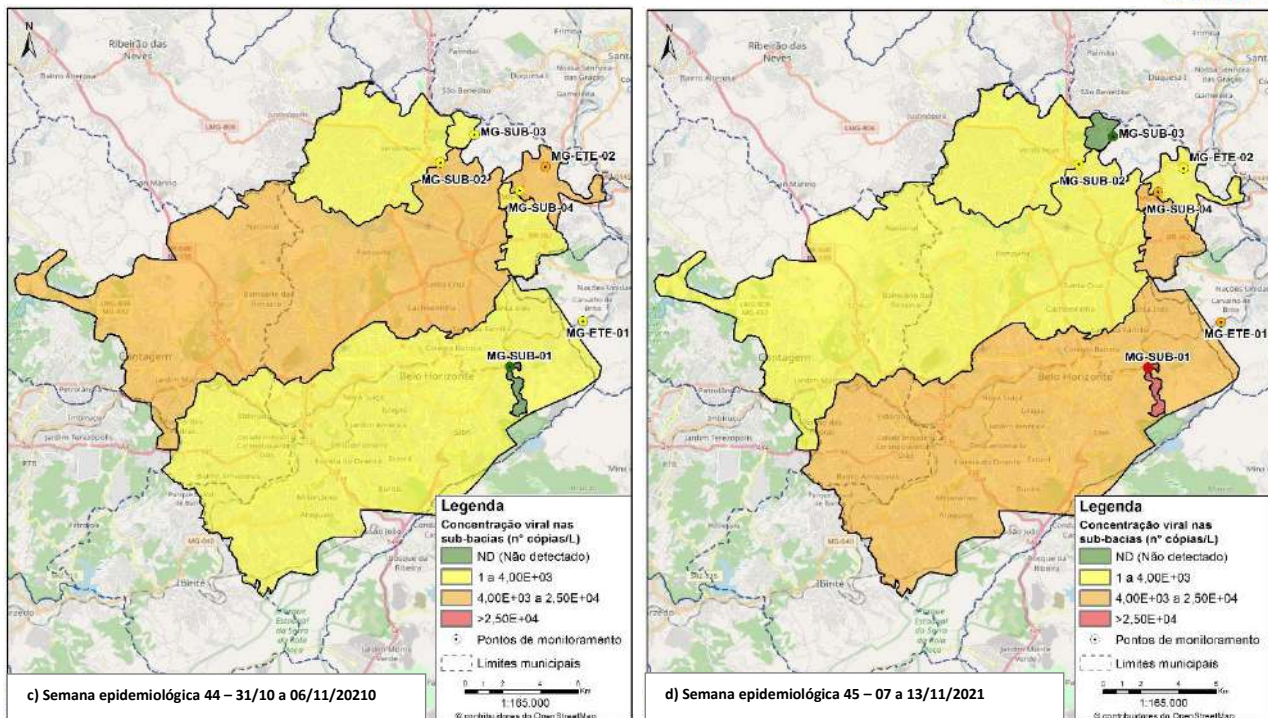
N

Ribeirão das Neves

MG-SUB-03
MG-SUB-02
MG-ETE-02
MG-SUB-04
MG-ETE-01
MG-SUB-01

Contagem
Belo Horizonte

Legenda
Concentração viral nas sub-bacias (nº cópias/L)
ND (Não detectado)
1 a 4,00E+03
4,00E+03 a 2,50E+04
>2,50E+04
Pontos de monitoramento
Limites municipais

1:165.000
© contribuidores do OpenStreetMap

c) Semana epidemiológica 44 – 31/10 a 06/11/20210

N

Ribeirão das Neves

MG-SUB-03
MG-SUB-02
MG-ETE-02
MG-SUB-04
MG-ETE-01
MG-SUB-01

Contagem
Belo Horizonte

Legenda
Concentração viral nas sub-bacias (nº cópias/L)
ND (Não detectado)
1 a 4,00E+03
4,00E+03 a 2,50E+04
>2,50E+04
Pontos de monitoramento
Limites municipais

1:165.000
© contribuidores do OpenStreetMap

d) Semana epidemiológica 45 – 07 a 13/11/2021